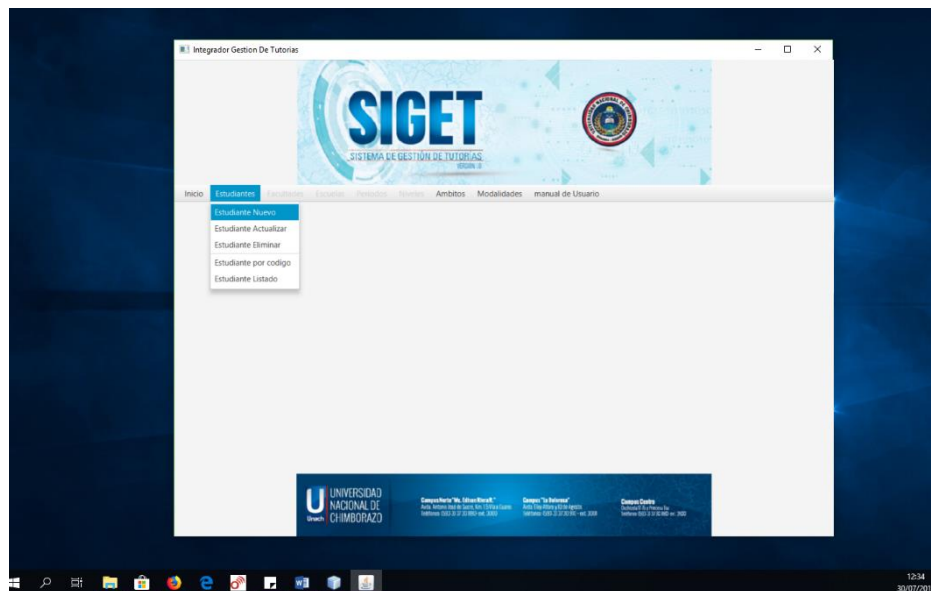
Integrador Gestion De Tutorias

SIGET
SISTEMA DE GESTION DE TUTORIAS

Inicio Estudiantes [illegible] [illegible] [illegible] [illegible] Ambitos Modalidades manual de Usuario

Estudiante Nuevo
Estudiante Actualizar
Estudiante Eliminar
Estudiante por codigo
Estudiante Listado

UNIVERSIDAD NACIONAL DE CHIMBORAZO
Unach

Campus Norte "Ms. Edison Riera R."
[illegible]

Campus "La Dolorosa"
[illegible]

Campus Centro
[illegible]

12:34
30/07/20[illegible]